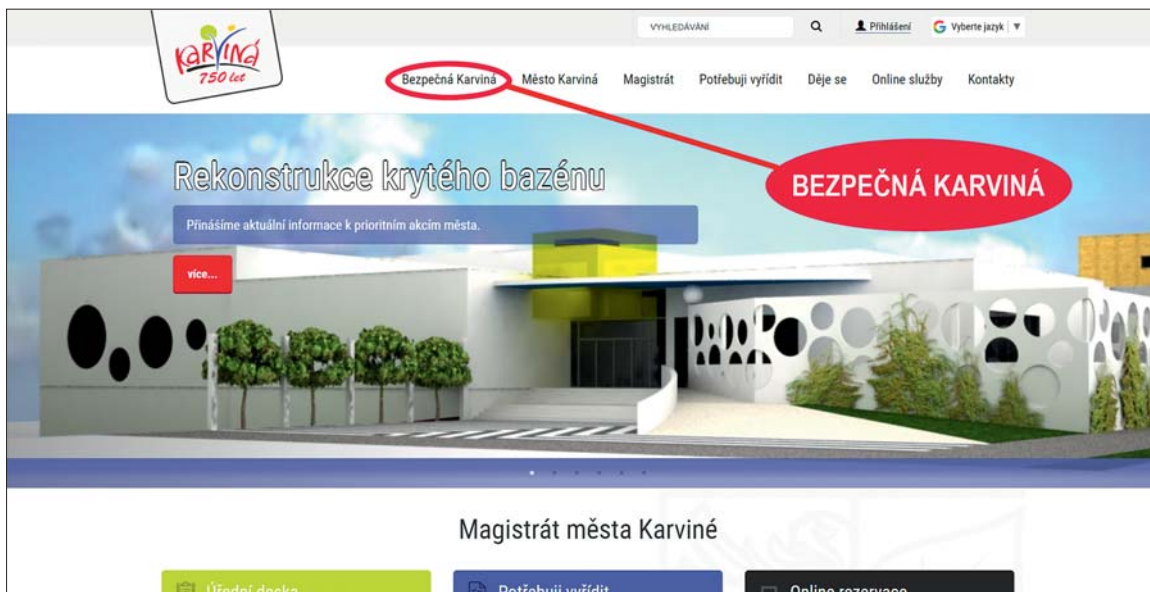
KARVINÁ 750 let

VYHLEDÁVÁNÍ

Přihlášení

Vyberte jazyk

Bezpečná Karviná Město Karviná Magistrát Potřebuji vyřídit Děje se Online služby Kontakty

Rekonstrukce krytého bazénu

Přinášíme aktuální informace k prioritním akcím města.

více...

BEZPEČNÁ KARVINÁ

Magistrát města Karviné

Úřední deska

Potřebuji vyřídit

Online rezervace